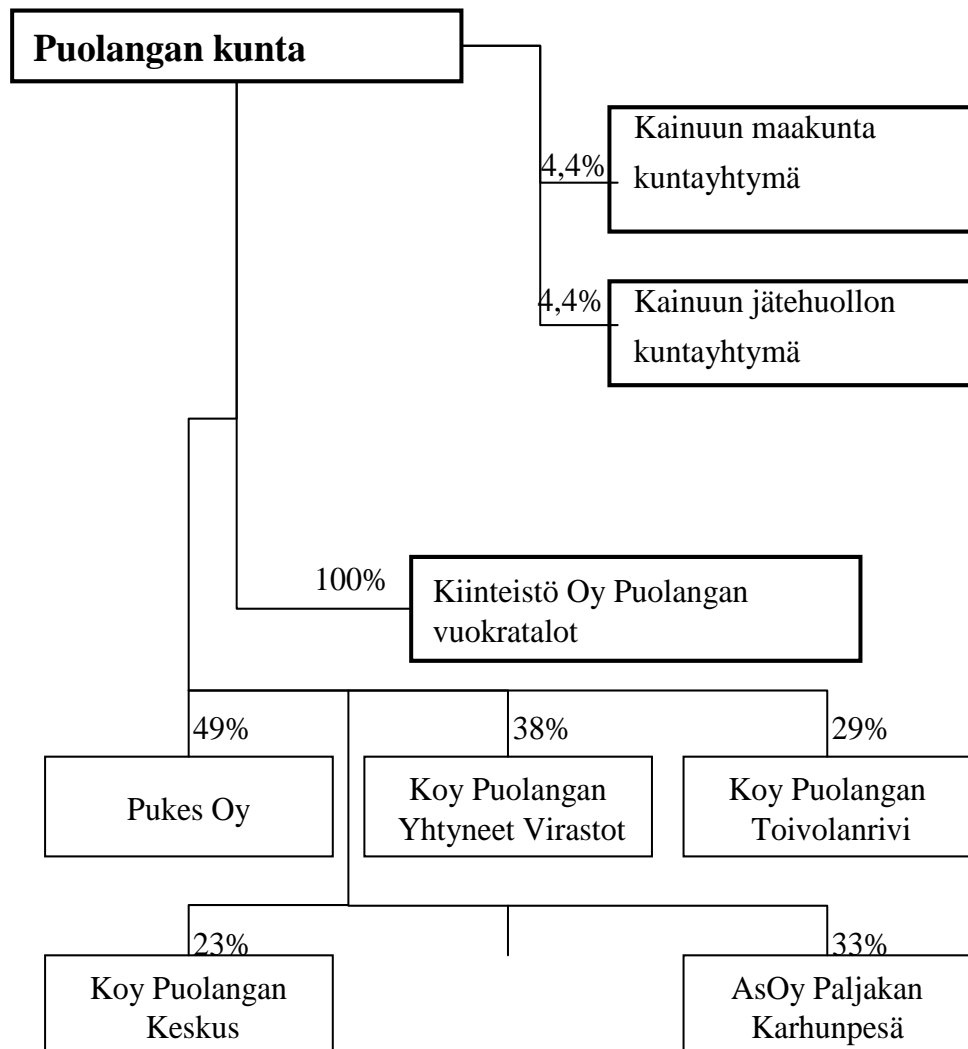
Puolangan kunta

4,4%

Kainuun maakunta kuntayhtymä

4,4%

Kainuun jätehuollon kuntayhtymä

100%

Kiinteistö Oy Puolangan vuokratalot

49%

Pukes Oy

38%

Koy Puolangan Yhtyneet Virastot

29%

Koy Puolangan Toivolanrivi

23%

Koy Puolangan Keskus

33%

AsOy Paljakan Karhunpesä